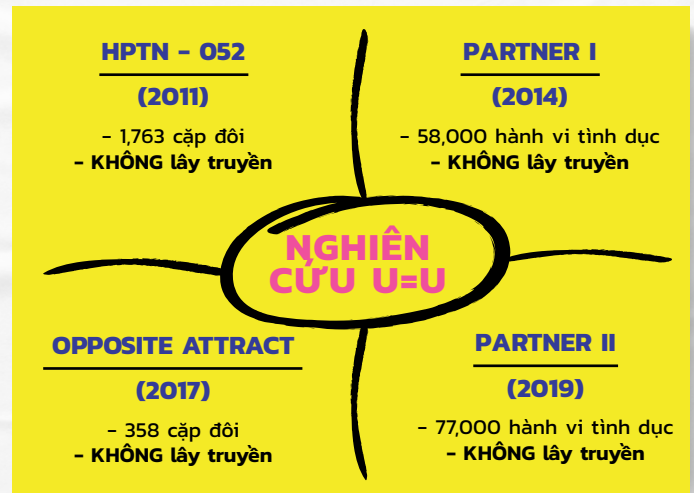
HPTN - 052

(2011)

- 1,763 cặp đôi
- KHÔNG lây truyền

PARTNER I

(2014)

- 58,000 hành vi tình dục
- KHÔNG lây truyền

NGHIÊN CỨU U=U

OPPOSITE ATTRACT

(2017)

- 358 cặp đôi
- KHÔNG lây truyền

PARTNER II

(2019)

- 77,000 hành vi tình dục
- KHÔNG lây truyền